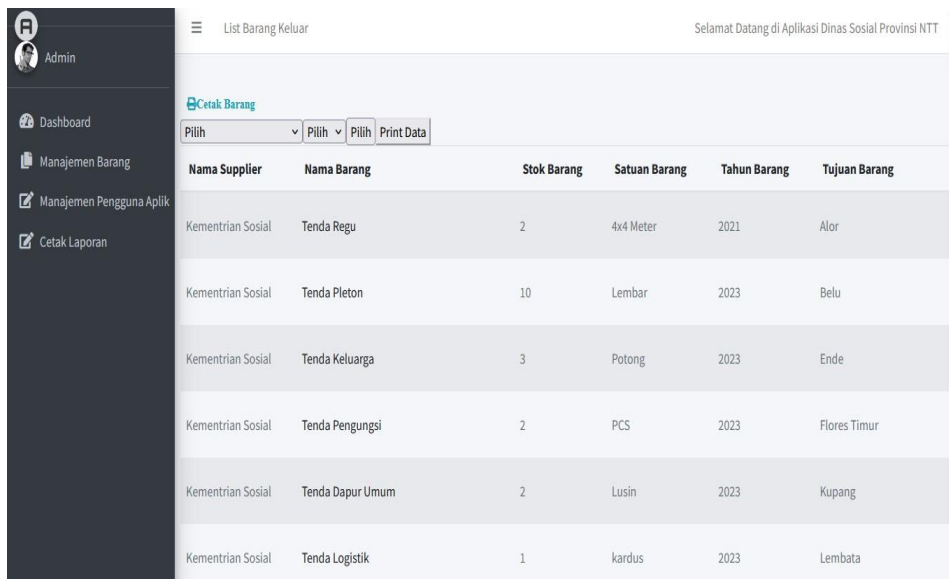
Admin

Dashboard

Manajemen Barang

Manajemen Pengguna Aplik

Cetak Laporan

List Barang Keluar

Selamat Datang di Aplikasi Dinas Sosial Provinsi NTT

Cetak Barang

Pilih Pilih Pilih Print Data

| Nama Supplier | Nama Barang | Stok Barang | Satuan Barang | Tahun Barang | Tujuan Barang |
|---|---|---|---|---|---|
| Kementrian Sosial | Tenda Regu | 2 | 4x4 Meter | 2021 | Alor |
| Kementrian Sosial | Tenda Pleton | 10 | Lembar | 2023 | Belu |
| Kementrian Sosial | Tenda Keluarga | 3 | Potong | 2023 | Ende |
| Kementrian Sosial | Tenda Pengungsi | 2 | PCS | 2023 | Flores Timur |
| Kementrian Sosial | Tenda Dapur Umum | 2 | Lusin | 2023 | Kupang |
| Kementrian Sosial | Tenda Logistik | 1 | kardus | 2023 | Lembata |